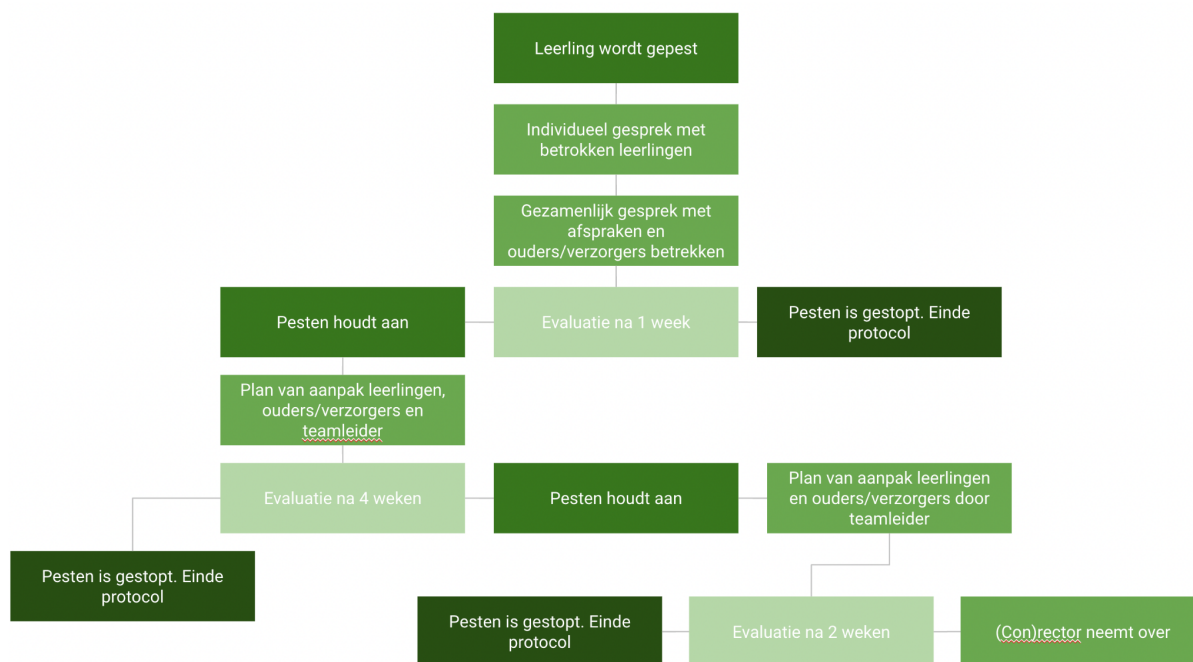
Leerling wordt gepest

Individueel gesprek met betrokken leerlingen

Gezamenlijk gesprek met afspraken en ouders/verzorgers betrekken

Pesten houdt aan

Evaluatie na 1 week

Pesten is gestopt. Einde protocol

Plan van aanpak leerlingen, ouders/verzorgers en teamleider

Evaluatie na 4 weken

Pesten houdt aan

Plan van aanpak leerlingen en ouders/verzorgers door teamleider

Pesten is gestopt. Einde protocol

Pesten is gestopt. Einde protocol

Evaluatie na 2 weken

(Con)rector neemt over